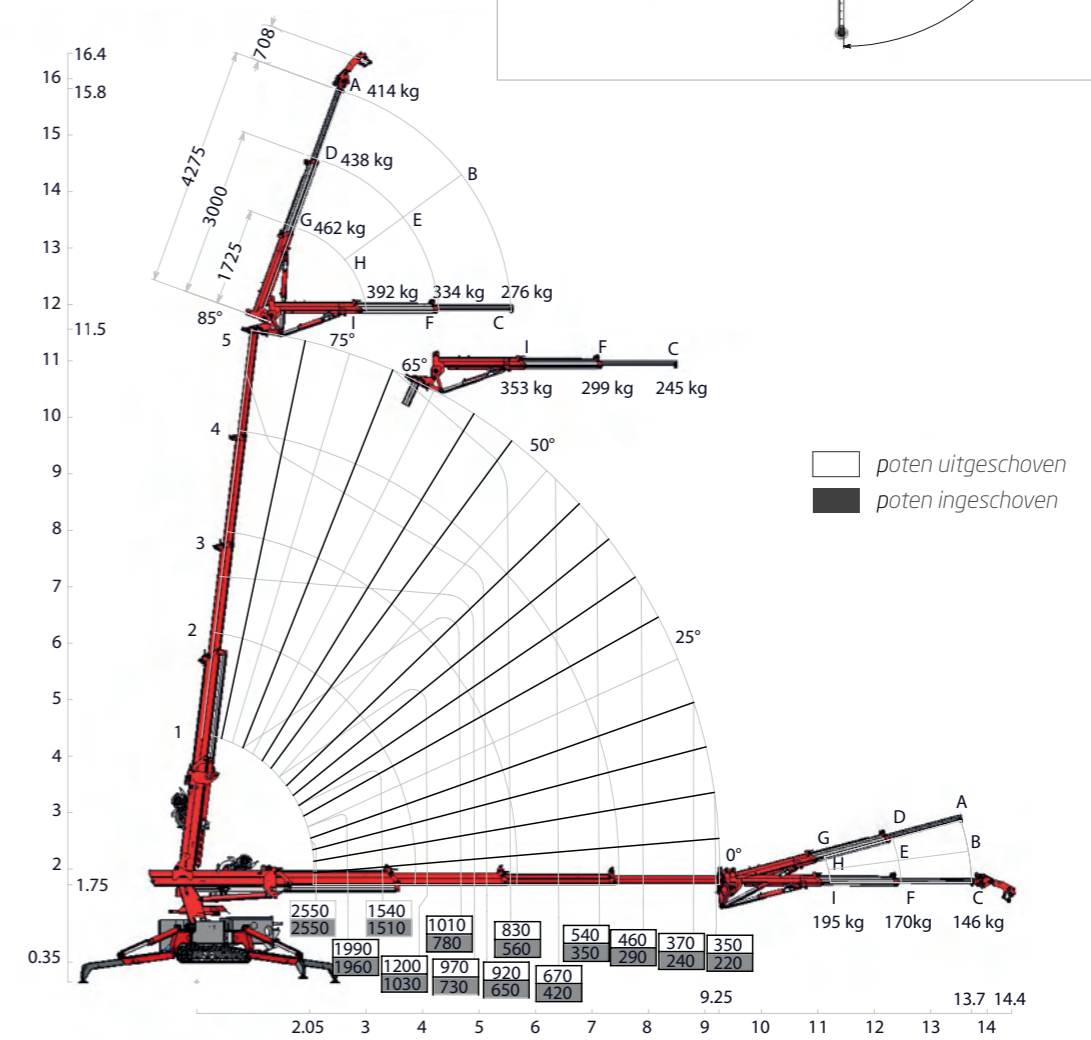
708
16.4
16
15.8
A 414 kg
15
4275
D 438 kg
B
14
3000
E
G 462 kg
13
1725
H
12
392 kg 334 kg 276 kg
85°
I F C
11.5
5
75°
11
65°
I F C
353 kg 299 kg 245 kg
10
4
50°
9
poten uitgeschoven
poten ingeschoven
8
3
7
2
6
25°
5
1
4
3
A
D
G
B
2
0°
H E
1.75
I F C
195 kg 170kg 146 kg
2550
2550
1540
1510
1010
780
830
560
540
350
460
290
370
240
350
220
1990
1960
1200
1030
970
730
920
650
670
420
0.35
9.25
13.7 14.4
2.05 3 4 5 6 7 8 9 10 11 12 13 14